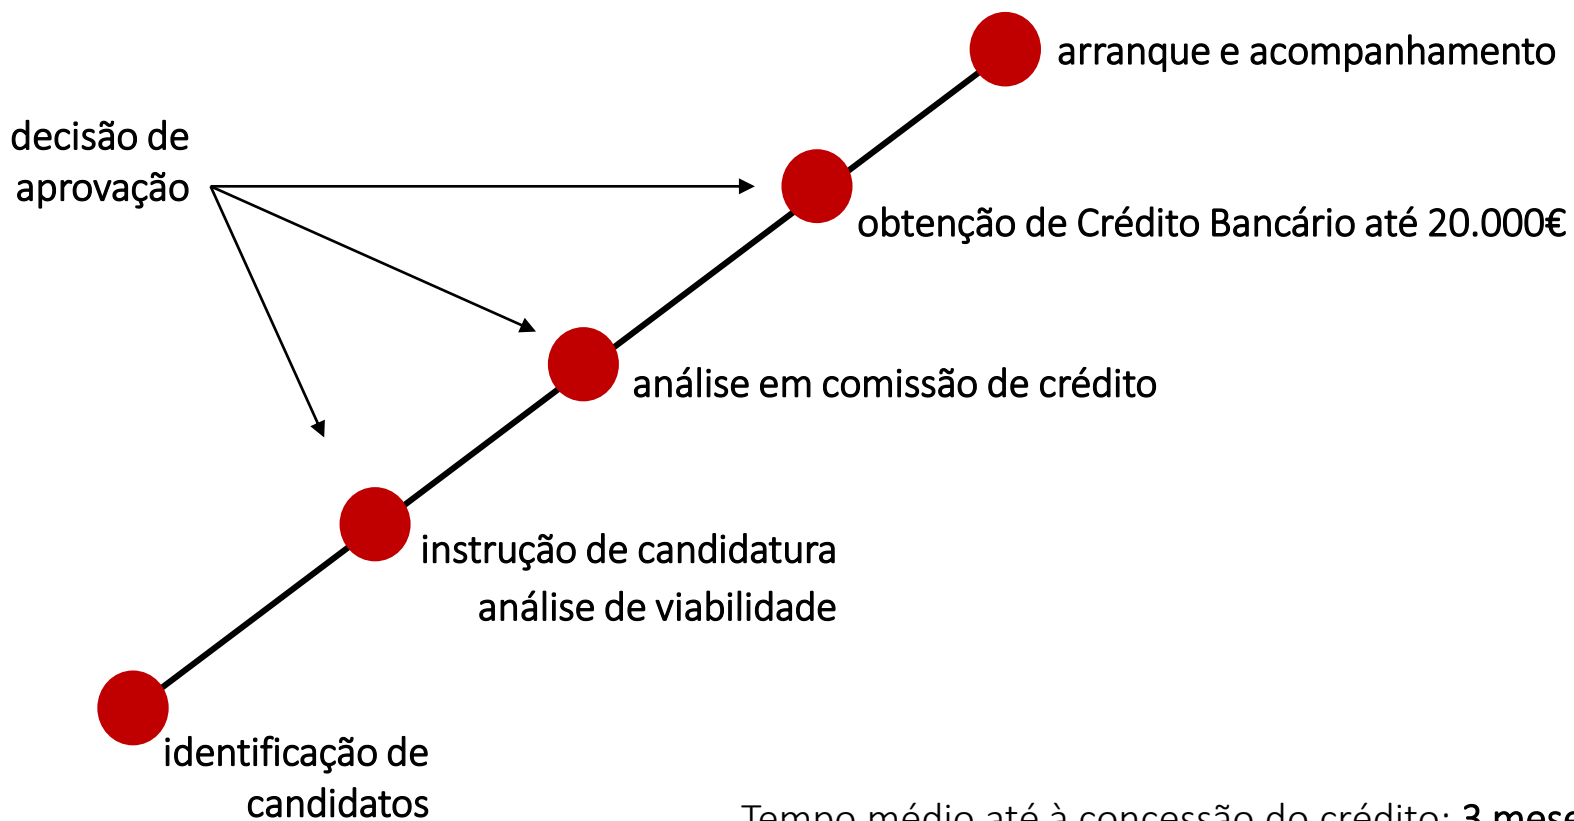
arranque e acompanhamento

decisão de aprovação

obtenção de Crédito Bancário até 20.000€

análise em comissão de crédito

instrução de candidatura
análise de viabilidade

identificação de candidatos

Tempo médio até à concessão do crédito: 3 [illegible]